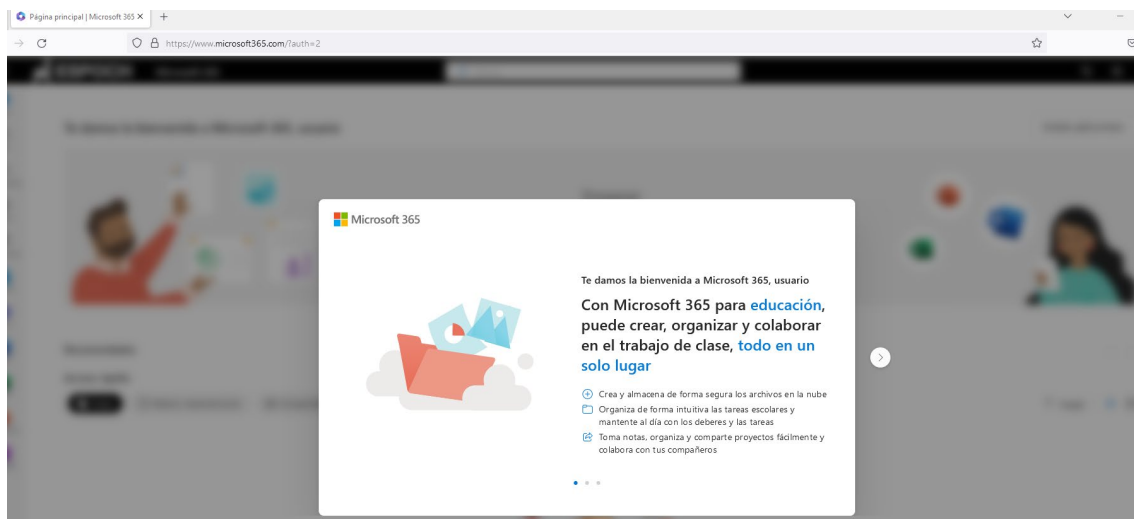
Página principal | Microsoft 365 ×

https://www.microsoft365.com/?auth=2

Microsoft 365

Te damos la bienvenida a Microsoft 365, usuario

Con Microsoft 365 para educación, puede crear, organizar y colaborar en el trabajo de clase, todo en un solo lugar

Crea y almacena de forma segura los archivos en la nube

Organiza de forma intuitiva las tareas escolares y mantente al día con los deberes y las tareas

Toma notas, organiza y comparte proyectos fácilmente y colabora con tus compañeros